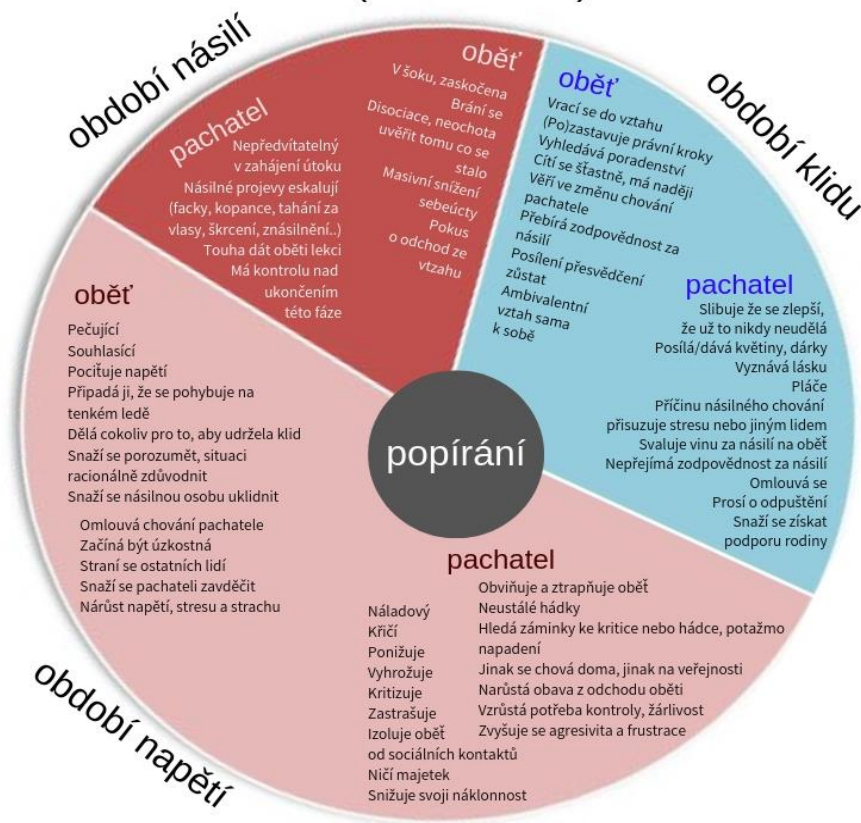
období násilí

oběť
V šoku, zaskočena
Brání se
Disociace, neochota uvěřit tomu co se stalo
Masivní snížení sebeúcty
Pokus o odchod ze vztahu

pachatel
Nepředvítatelný v zahájení útoku
Násilné projevy eskalují (facky, kopance, tahání za vlasy, škrcení, znásilnění..)
Touha dát oběti lekci
Má kontrolu nad ukončením této fáze

období klidu

oběť
Vrací se do vztahu
(Po)zastavuje právní kroky
Vyhledává poradenství
Cítí se šťastně, má naději
Věří ve změnu chování pachatele
Přebírá zodpovědnost za násilí
Posílení přesvědčení zůstat
Ambivalentní vztah sama k sobě

pachatel
Slibuje že se zlepší, že už to nikdy neudělá
Posílá/dává květiny, dárky
Vyznává lásku
Pláče
Příčinu násilného chování přisuzuje stresu nebo jiným lidem
Svaluje vinu za násilí na oběť
Nepřejímá zodpovědnost za násilí
Omlouvá se
Prosí o odpuštění
Snaží se získat podporu rodiny

popírání

oběť
Pečující
Souhlasící
Pociťuje napětí
Připadá jí, že se pohybuje na tenkém ledě
Dělá cokoliv pro to, aby udržela klid
Snaží se porozumět, situaci racionálně zdůvodnit
Snaží se násilnou osobu uklidnit
Omlouvá chování pachatele
Začíná být úzkostná
Straní se ostatních lidí
Snaží se pachateli zavděčit
Nárůst napětí, stresu a strachu

pachatel
Náladový
Křičí
Ponižuje
Vyhrožuje
Kritizuje
Zastrašuje
Izoluje oběť od sociálních kontaktů
Ničí majetek
Snižuje svoji náklonnost
Obviňuje a ztrapňuje oběť
Neustálé hádky
Hledá záminky ke kritice nebo hádce, potažmo napadení
Jinak se chová doma, jinak na veřejnosti
Narůstá obava z odchodu oběti
Vzrůstá potřeba kontroly, žárlivost
Zvyšuje se agresivita a frustrace

období napětí